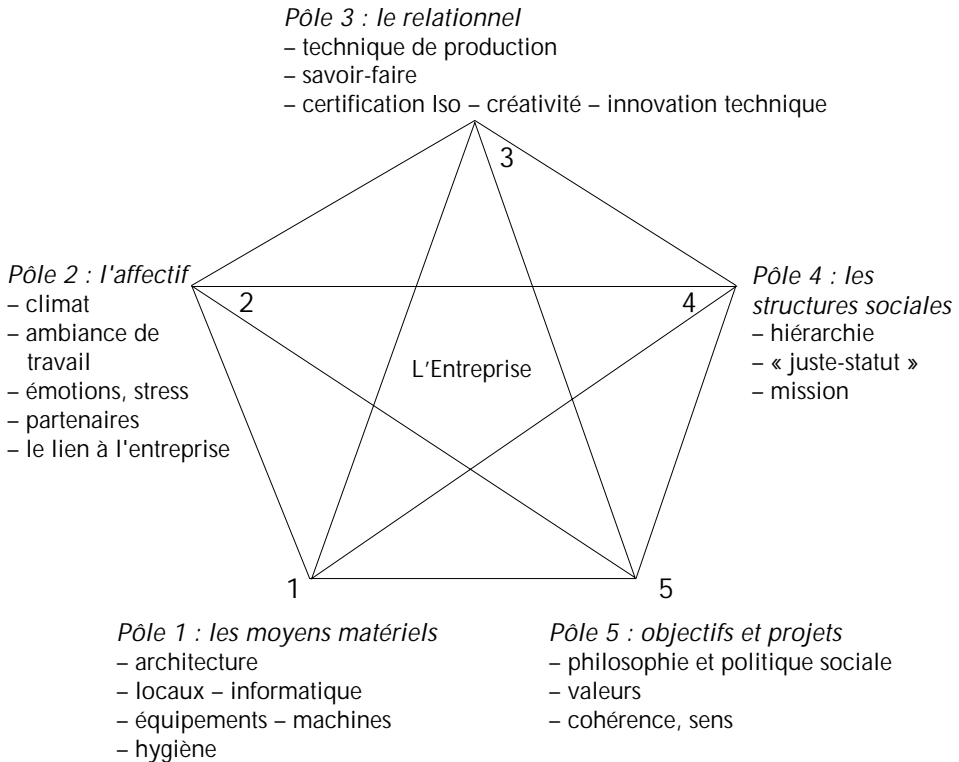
Pôle 3 : le relationnel
– technique de production
– savoir-faire
– certification Iso – créativité – innovation technique

3

Pôle 2 : l'affectif
– climat
– ambiance de travail
– émotions, stress
– partenaires
– le lien à l'entreprise

2

4

Pôle 4 : les structures sociales
– hiérarchie
– « juste-statut »
– mission

L'Entreprise

1

5

Pôle 1 : les moyens matériels
– architecture
– locaux – informatique
– équipements – machines
– hygiène

Pôle 5 : objectifs et projets
– philosophie et politique sociale
– valeurs
– cohérence, sens